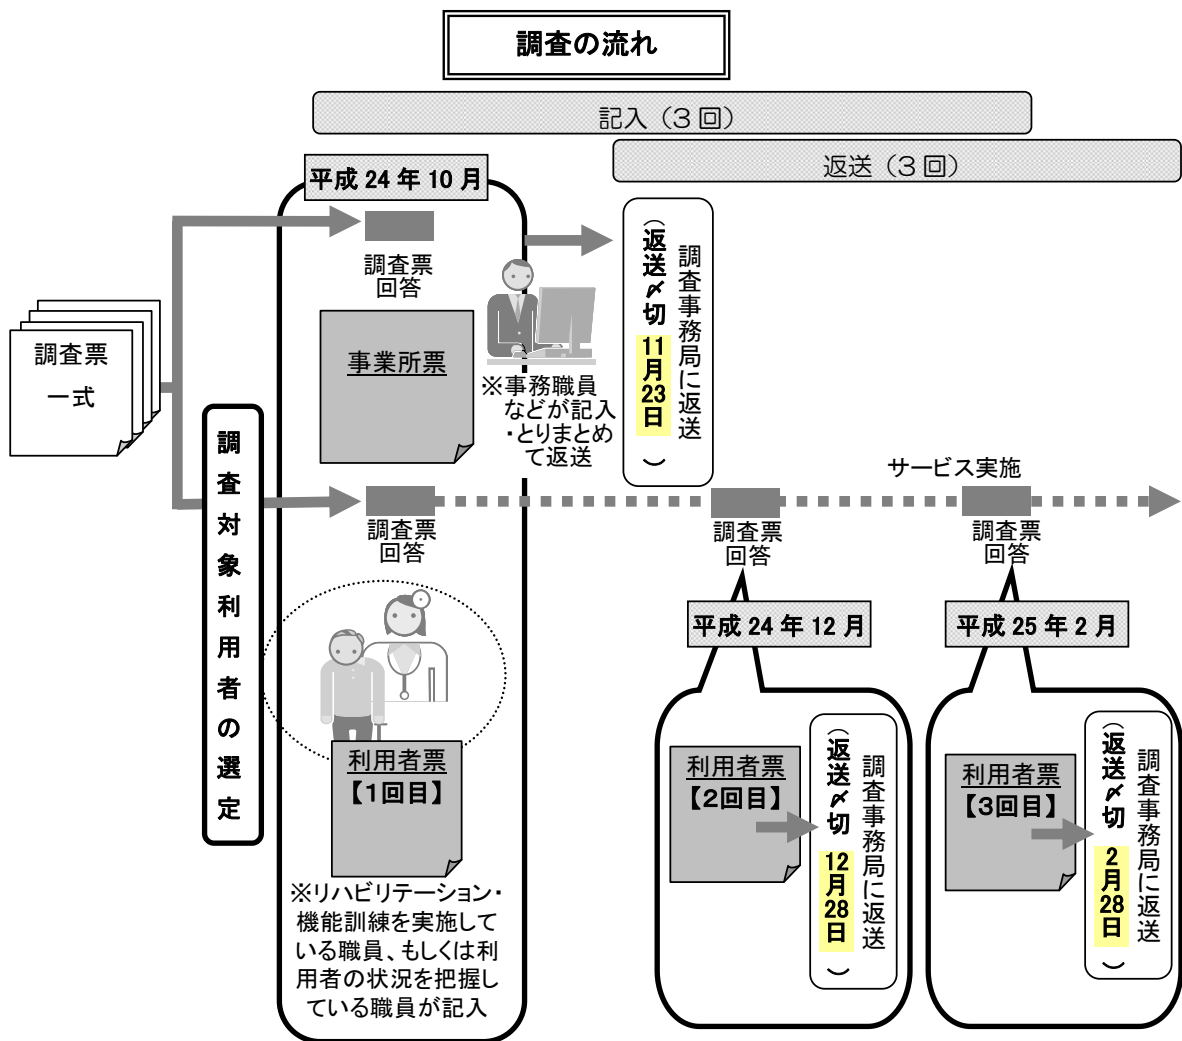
調査の流れ

記入（３回）

返送（３回）

平成 24 年 10 月

調査票
一式

調査票
回答

事業所票

※事務職員などが記入・とりまとめて返送

調査事務局に返送
（返送〆切 11月23日）

調査対象利用者の選定

調査票
回答

サービス実施

調査票
回答

調査票
回答

利用者票
【1回目】

※リハビリテーション・機能訓練を実施している職員、もしくは利用者の状況を把握している職員が記入

平成 24 年 12 月

利用者票
【2回目】

調査事務局に返送
（返送〆切 12月28日）

平成 25 年 2 月

利用者票
【3回目】

調査事務局に返送
（返送〆切 2月28日）